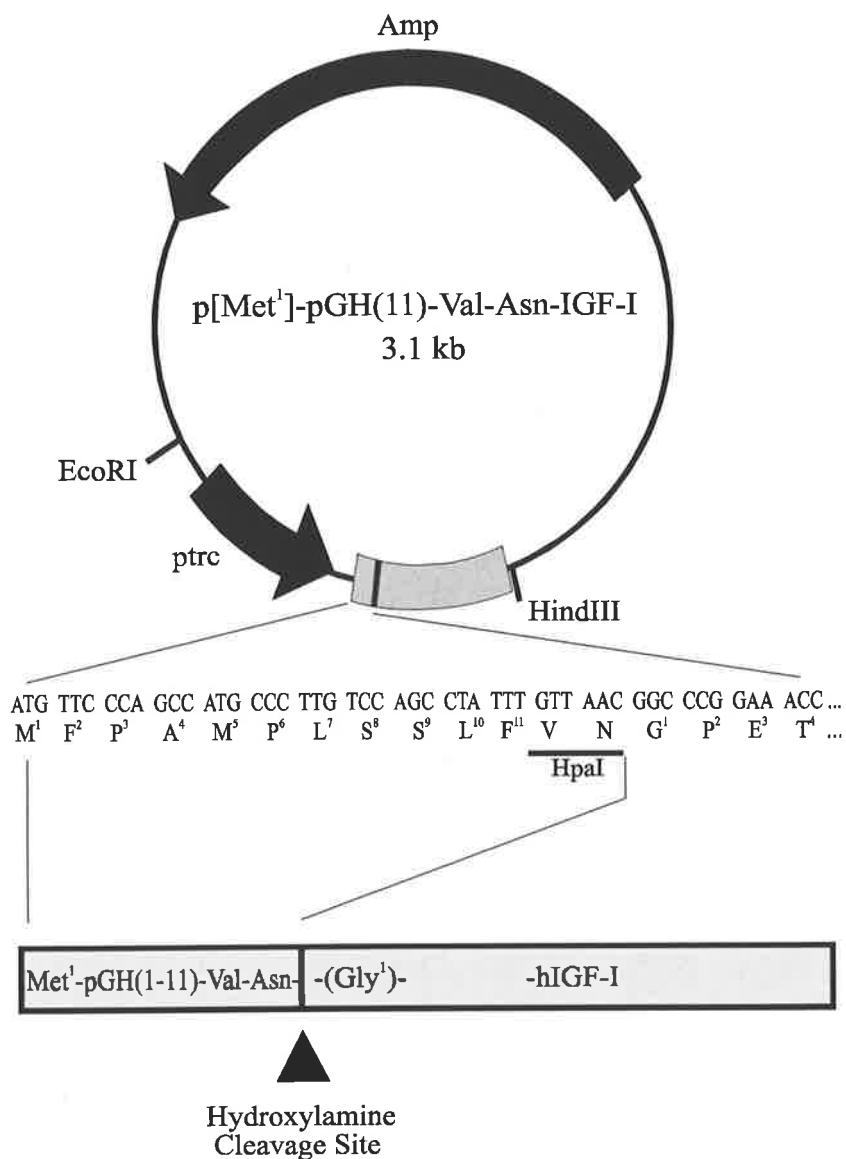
Amp

p[Met$^1$]-pGH(11)-Val-Asn-IGF-I
3.1 kb

EcoRI

ptrc

HindIII

ATG TTC CCA GCC ATG CCC TTG TCC AGC CTA TTT GTT AAC GGC CCG GAA ACC ...
M$^1$ F$^2$ P$^3$ A$^4$ M$^5$ P$^6$ L$^7$ S$^8$ S$^9$ L$^{10}$ F$^{11}$ V N G$^1$ P$^2$ E$^3$ T$^4$ ...

HpaI

Met$^1$-pGH(1-11)-Val-Asn- -(Gly$^1$)- -hIGF-I

Hydroxylamine
Cleavage Site